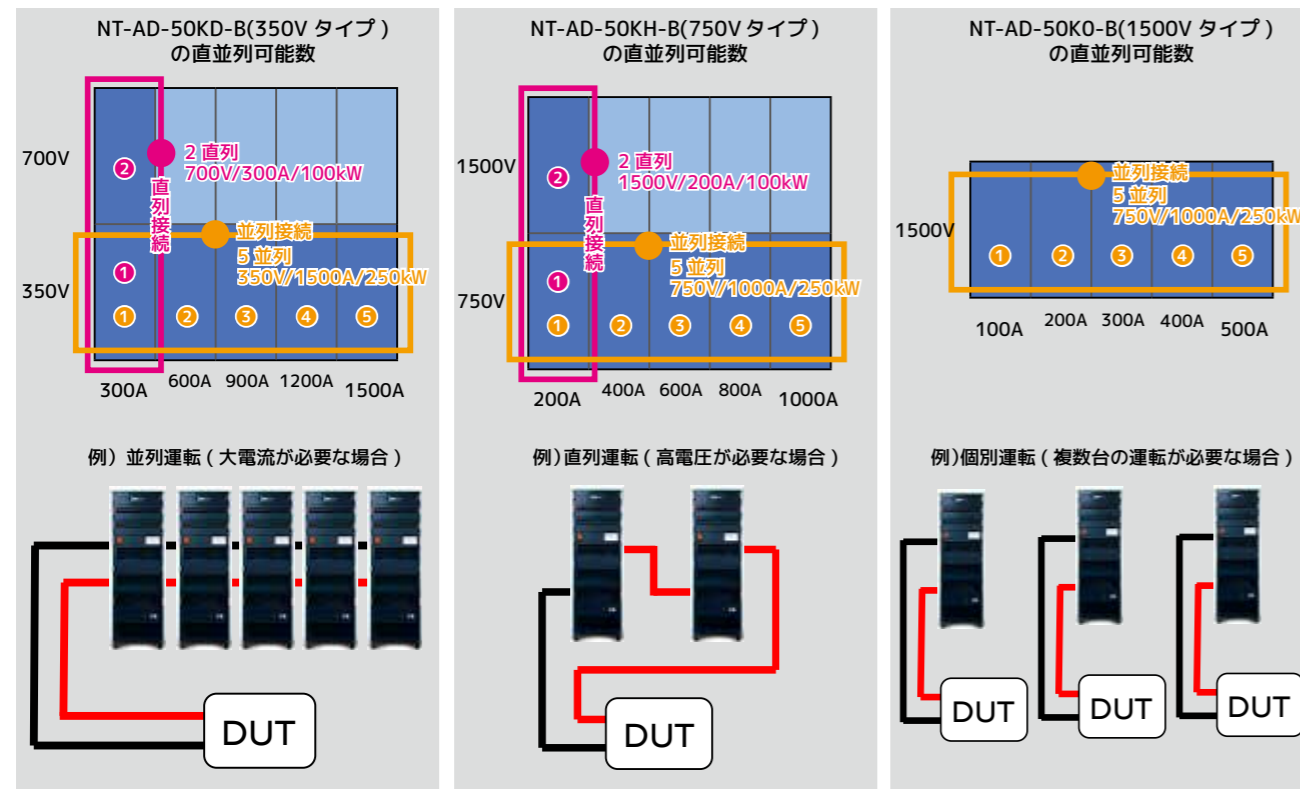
NT-AD-50KD-B(350V タイプ)
の直並列可能数

700V
350V
②
2 直列
700V/300A/100kW
直列接続
並列接続
5 並列
350V/1500A/250kW
①
① ② ③ ④ ⑤
300A 600A 900A 1200A 1500A

例）並列運転（大電流が必要な場合）
DUT

NT-AD-50KH-B(750V タイプ)
の直並列可能数

1500V
750V
②
2 直列
1500V/200A/100kW
直列接続
並列接続
5 並列
750V/1000A/250kW
①
① ② ③ ④ ⑤
200A 400A 600A 800A 1000A

例）直列運転（高電圧が必要な場合）
DUT

NT-AD-50K0-B(1500V タイプ)
の直並列可能数

1500V
並列接続
5 並列
750V/1000A/250kW
① ② ③ ④ ⑤
100A 200A 300A 400A 500A

例）個別運転（複数台の運転が必要な場合）
DUT
DUT
DUT